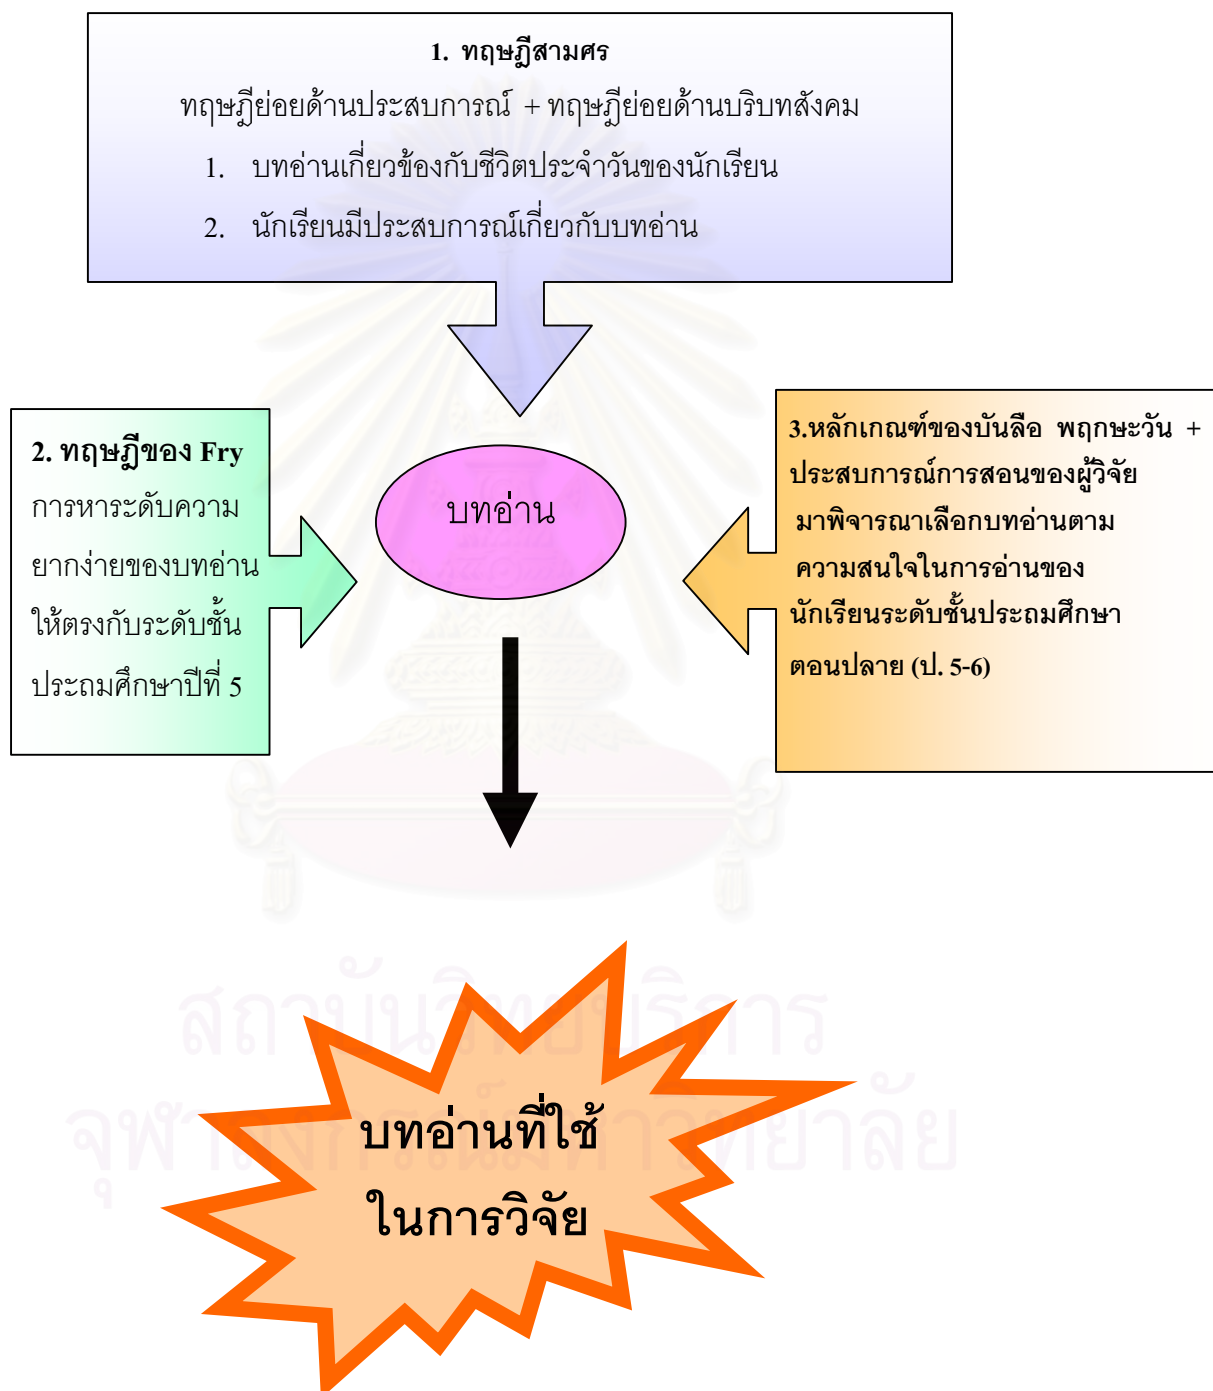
1. ทฤษฎีสามศร

ทฤษฎีย่อยด้านประสบการณ์ + ทฤษฎีย่อยด้านบริบทสังคม

1. บทอ่านเกี่ยวข้องกับชีวิตประจำวันของนักเรียน
2. นักเรียนมีประสบการณ์เกี่ยวกับบทอ่าน

2. ทฤษฎีของ Fry

การหาระดับความยากง่ายของบทอ่านให้ตรงกับระดับชั้นประถมศึกษาปีที่ 5

บทอ่าน

3.หลักเกณฑ์ของบันลือ พฤกษะวัน + ประสบการณ์การสอนของผู้วิจัย มาพิจารณาเลือกบทอ่านตามความสนใจในการอ่านของนักเรียนระดับชั้นประถมศึกษาตอนปลาย (ป. 5-6)

บทอ่านที่ใช้ในการวิจัย

สถาบันวิทยบริการ
จุฬาลงกรณ์มหาวิทยาลัย